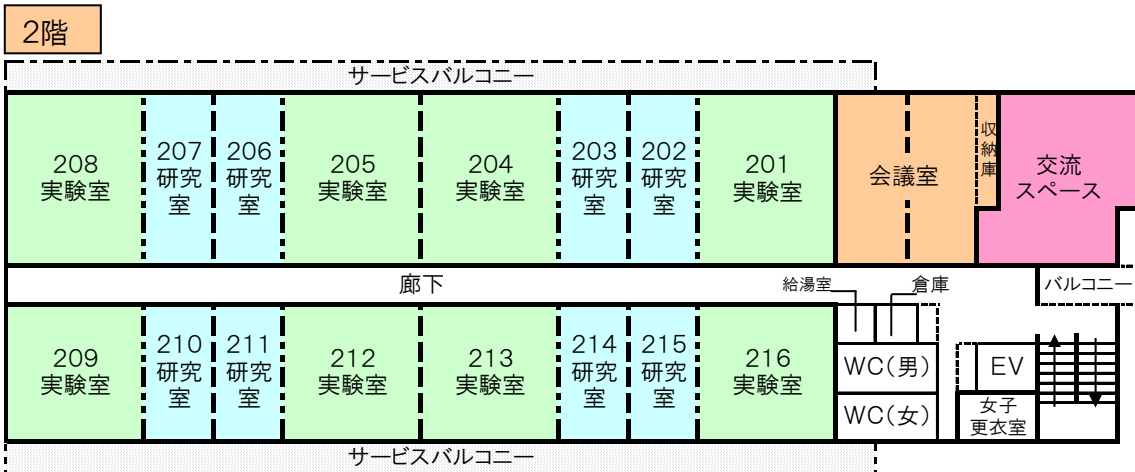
2階

サービスバルコニー

208 実験室

207 研究室

206 研究室

205 実験室

204 実験室

203 研究室

202 研究室

201 実験室

会議室

収納庫

交流スペース

廊下

給湯室

倉庫

バルコニー

209 実験室

210 研究室

211 研究室

212 実験室

213 実験室

214 研究室

215 研究室

216 実験室

WC(男)

WC(女)

EV

女子更衣室

サービスバルコニー